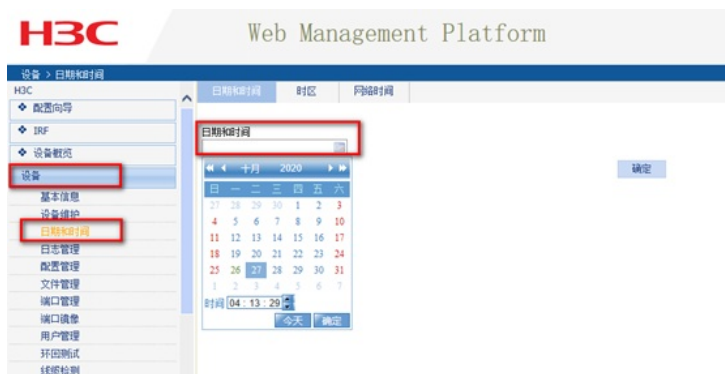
H3C

Web Management Platform

设备 > 日期和时间

H3C
❖ 配置向导
❖ IRF
❖ 设备概览
设备
基本信息
设备维护
日期和时间
日志管理
配置管理
文件管理
端口管理
端口镜像
用户管理
环回测试
线缆检测

日期和时间 | 时区 | 网络时间

日期和时间

| 日 | 一 | 二 | 三 | 四 | 五 | 六 |
|---|---|---|---|---|---|---|
| 27 | 28 | 29 | 30 | 1 | 2 | 3 |
| 4 | 5 | 6 | 7 | 8 | 9 | 10 |
| 11 | 12 | 13 | 14 | 15 | 16 | 17 |
| 18 | 19 | 20 | 21 | 22 | 23 | 24 |
| 25 | 26 | 27 | 28 | 29 | 30 | 31 |
| 1 | 2 | 3 | 4 | 5 | 6 | 7 |

十月 2020

时间 04 : 13 : 29

今天 确定

确定